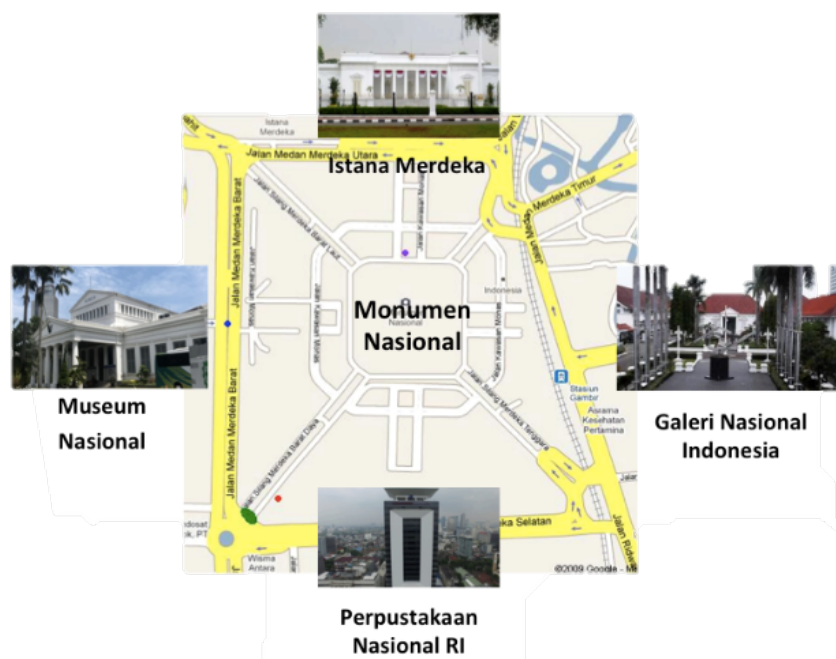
Istana Merdeka

Jalan Medan Merdeka Utara

Istana Merdeka

Jalan Medan Merdeka Timur

Jalan Medan Merdeka Barat

Monumen Nasional

Indonesia

Nasional

Stasiun Gambir

Asuransi Kesehatan Pertamina

Museum Nasional

Galeri Nasional Indonesia

Jalan Silang Merdeka Barat Daya

Jalan Silang Merdeka Tenggara

Jalan Medan Merdeka Selatan

Indosat

Wisma Antara

©2009 Google

Perpustakaan Nasional RI